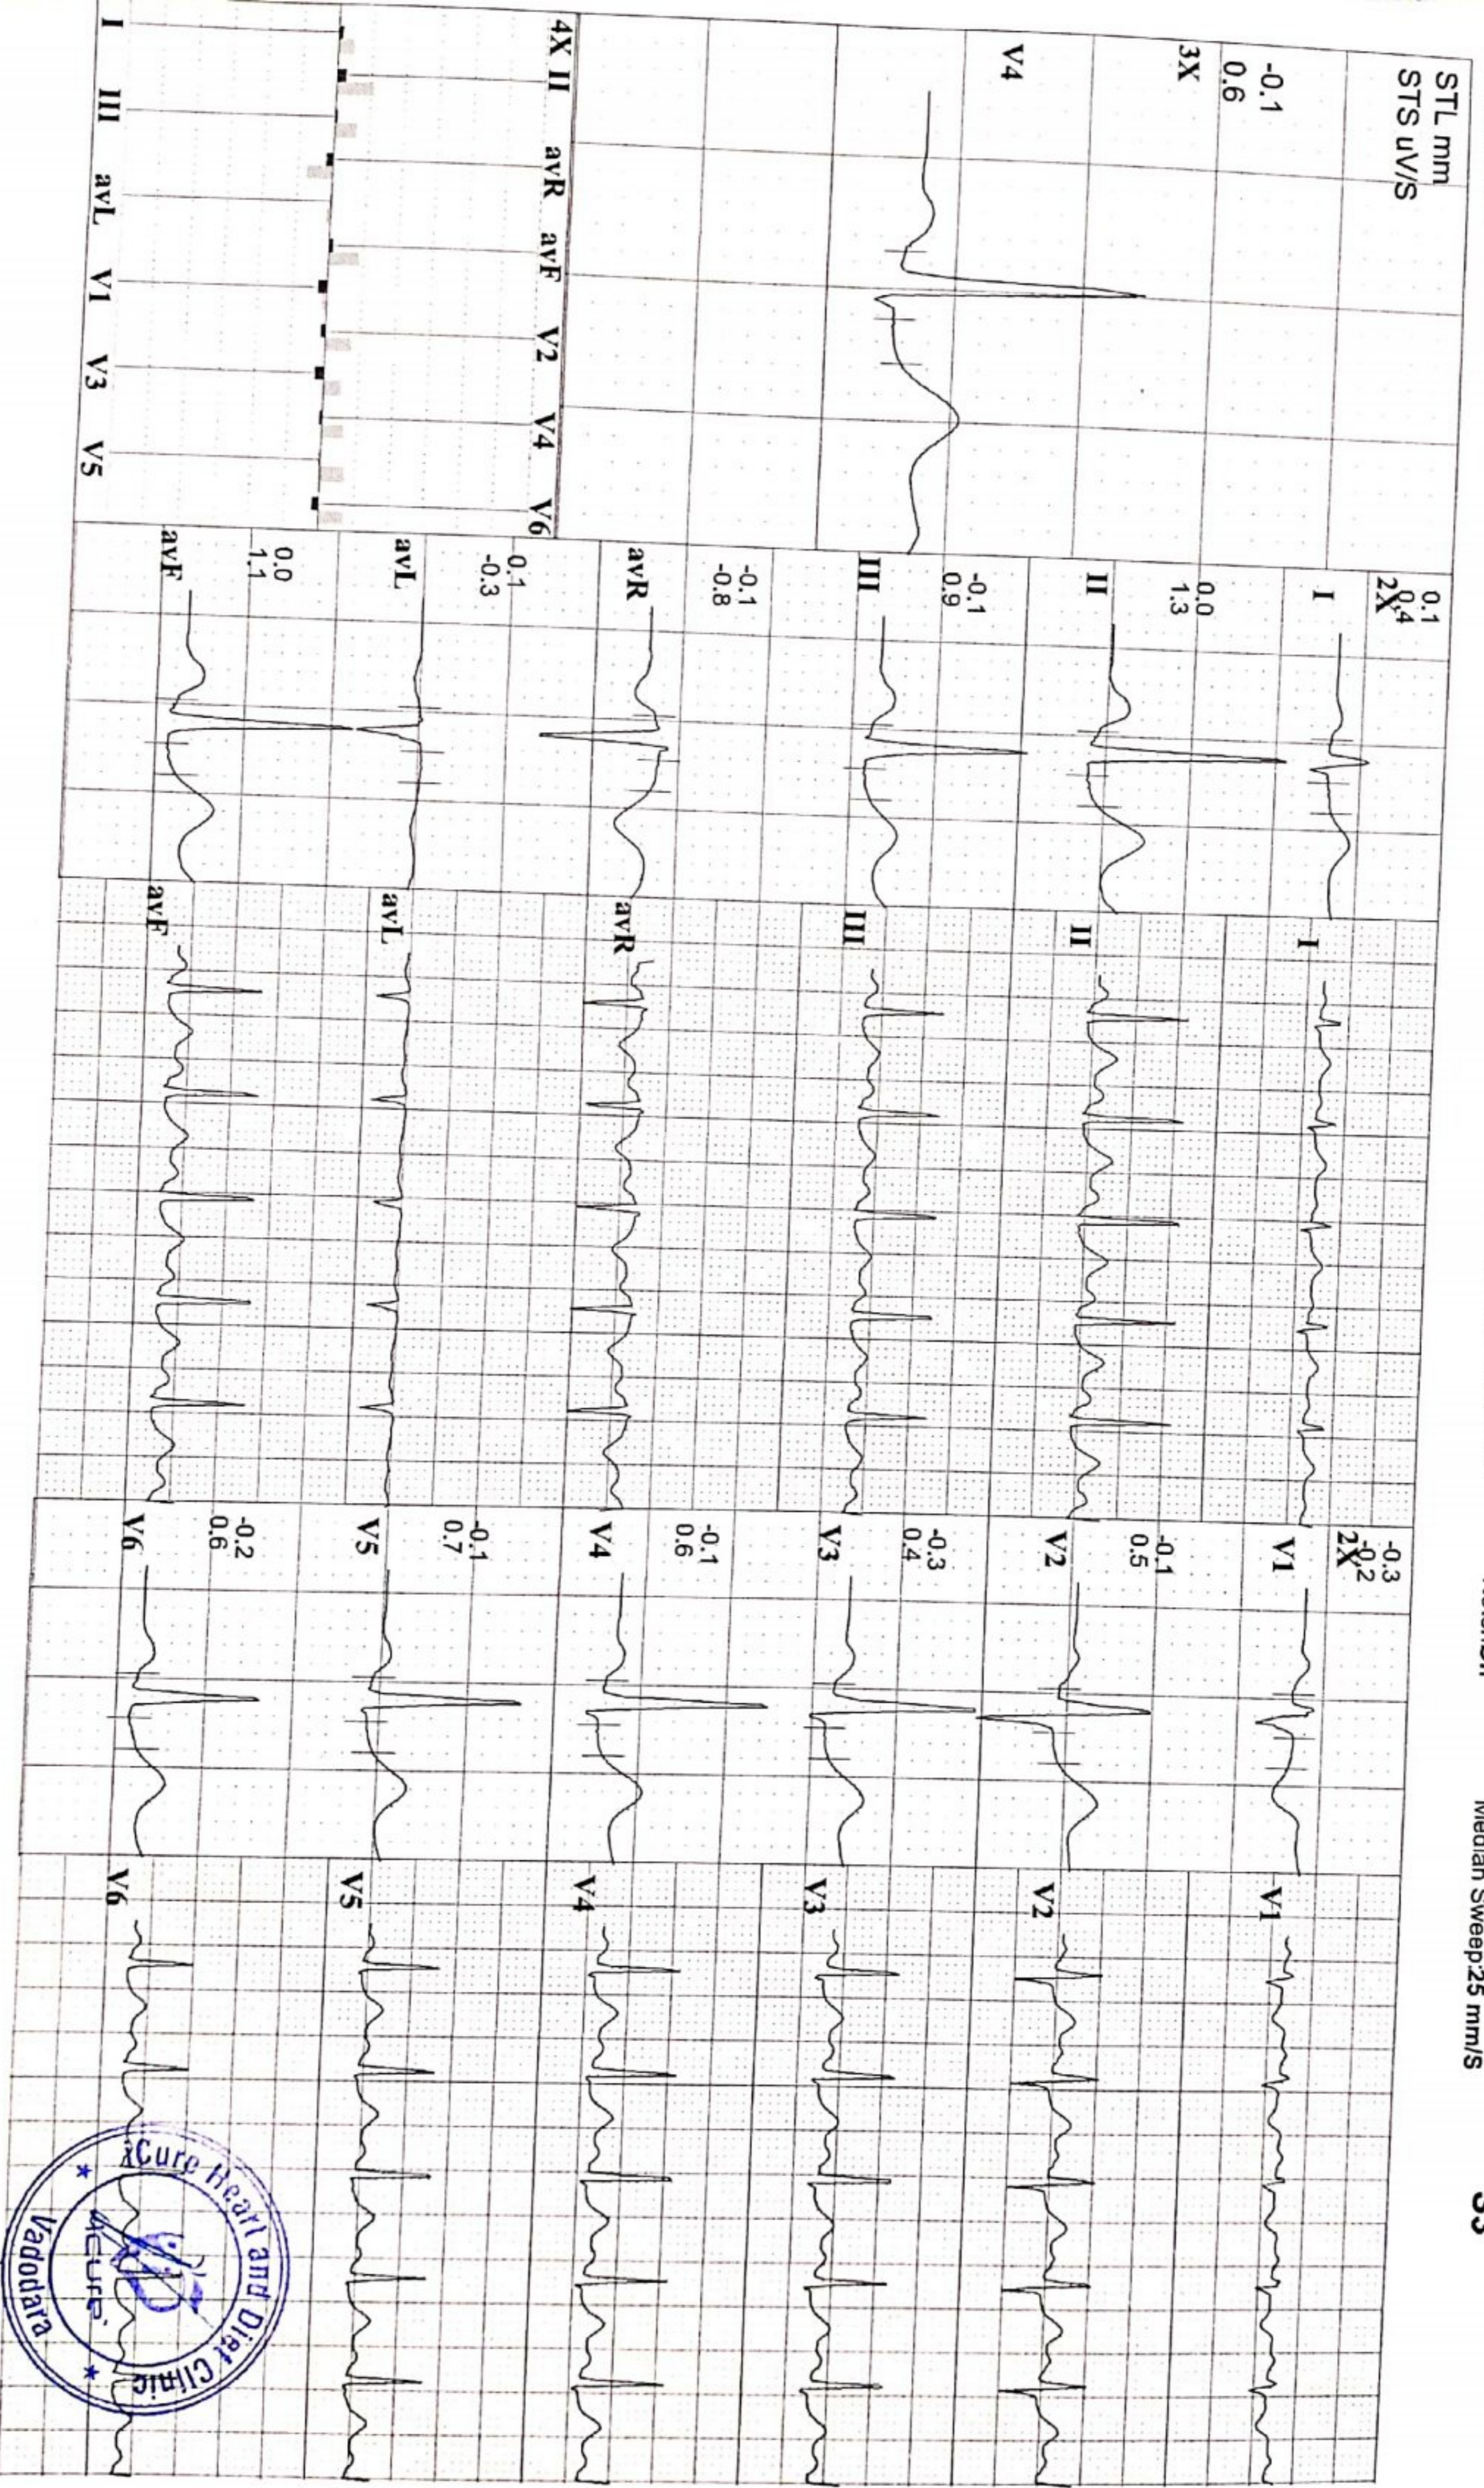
STL mm
STS uV/S

-0.1
0.6
3X

V4

4X II avR avF V2 V4 V6

I III avL V1 V3 V5

0.1
0.4
2X
I

0.0
1.3
II

-0.1
0.9
III

-0.1
-0.8
avR

0.1
-0.3
avL

0.0
1.1
avF

I
II
III
avR
avL
avF

-0.3
-0.2
2X
V1

-0.1
0.5
V2

-0.3
0.4
V3

-0.1
0.6
V4

-0.1
0.7
V5

-0.2
0.6
V6

V1
V2
V3
V4
V5
V6

Median Sweep25 mm/s

iCure Heart and Diet Clinic
iCURE
Vadodara